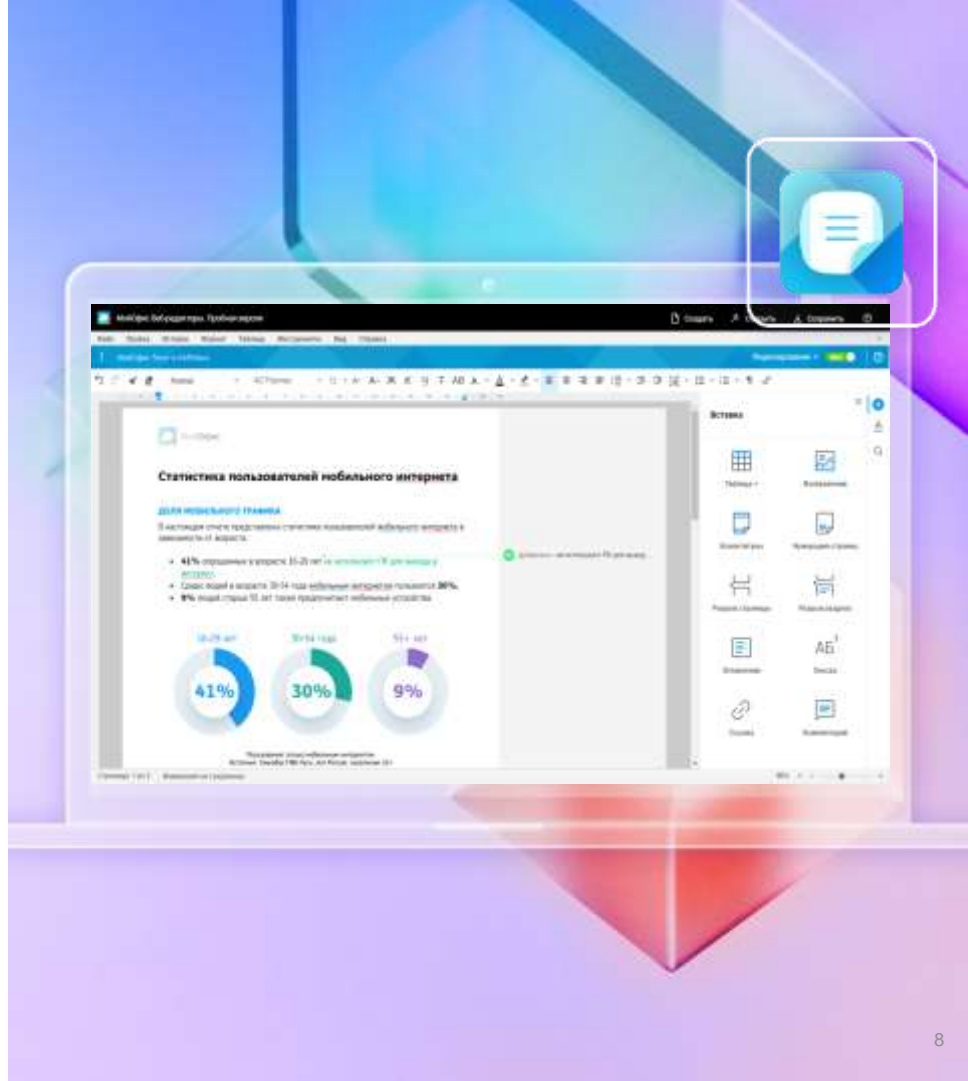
МойОфис Веб-редакторы. Пробная версия

Создать

Сохранить

Вставка

Статистика пользователей мобильного интернета

ДОЛЯ МОБИЛЬНОГО ТРАФИКА

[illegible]

41% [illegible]

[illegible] 30%.

9% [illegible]

18-25 лет

30-54 года

55+ лет

41%

30%

9%

Таблица

Изображение

Разрыв страницы

Оглавление

Сноска

Ссылка

Комментарий

8